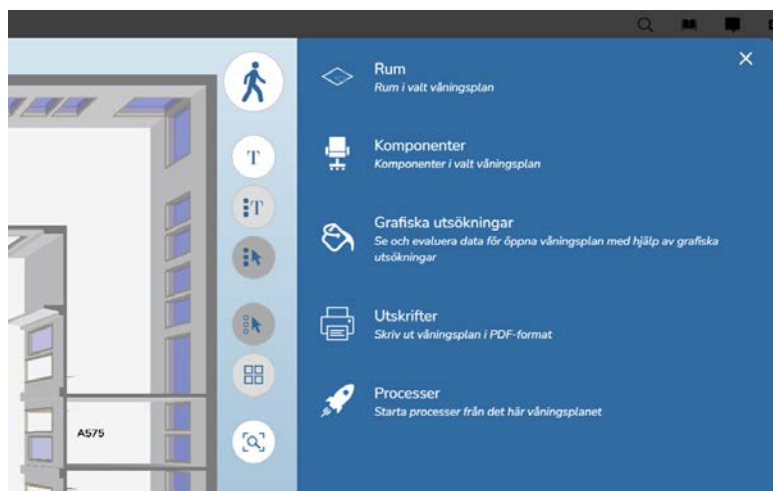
T

T

A575

Rum
Rum i valt våningsplan

Komponenter
Komponenter i valt våningsplan

Grafiska utsökningar
Se och evaluera data för öppna våningsplan med hjälp av grafiska utsökningar

Utskrifter
Skriv ut våningsplan i PDF-format

Processer
Starta processer från det här våningsplanet